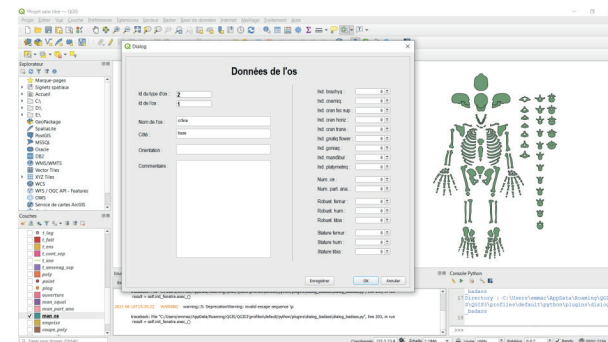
*Projet sans titre — QGIS

Projet Éditer Vue Couche Préférences Extensions Vecteur Raster Base de données Internet Maillage Traitement Aide

Explorateur

Marque-pages
Signets spatiaux
Accueil
C:\
D:\
E:\
GeoPackage
SpatiaLite
PostGIS
MSSQL
Oracle
DB2
WMS/WMTS
Vector Tiles
XYZ Tiles
WCS
WFS / OGC API - Features
OWS
Service de cartes ArcGIS

Couches

f_leg
f_bet
f_ess
f_cost_sup
f_ant
f_anmag_sup
poly
point
plug
ouverture
man_sauf
man_part_ant
man.os
empreur
image_poly

Dialog

Données de l'os

Id du type d'os 2
Id de l'os 1
Nom de l'os crâne
Côté face
Orientation
Commentaire

Ind. brachy. 0
Ind. cnemiq. 0
Ind. cran.lat.sup. 0
Ind. cran.lat.horiz. 0
Ind. cran.fronz. 0
Ind. cran.trans. 0
Ind. gnath.flower 0
Ind. goniaq. 0
Ind. mandibul. 0
Ind. platymérig. 0
Num. ce 0
Num. part. ana. 0
Robust. femur 0
Robust. hum. 0
Robust. tibia 0
Stature femur 0
Stature hum. 0
Stature tibia 0

Enregistrer OK Annuler

traceback : File "C:/Users/emmac/AppData/Roaming/QGIS/QGIS3\profiles\default/python/plugins\dialog_badass\dialog_badass.py", line 333, in run
result = self.init_fenetre.exec_()
2021-04-16T15:05:22 WARNING warning:/3: DeprecationWarning: invalid escape sequence \p
traceback : File "C:/Users/emmac/AppData/Roaming/QGIS/QGIS3\profiles\default/python/plugins\dialog_badass\dialog_badass.py", line 333, in run
result = self.init_fenetre.exec_()

Console Python

badass
17 Directory : C:\Users\emmac\AppData\Roaming\QGIS\QGIS3\profiles\default\python\plugins\dialog_badass
18
>>>

Coordonnée Échelle 1:3849 Loupe 100% Rotation 0,0 ° Rendu EPSG:4326